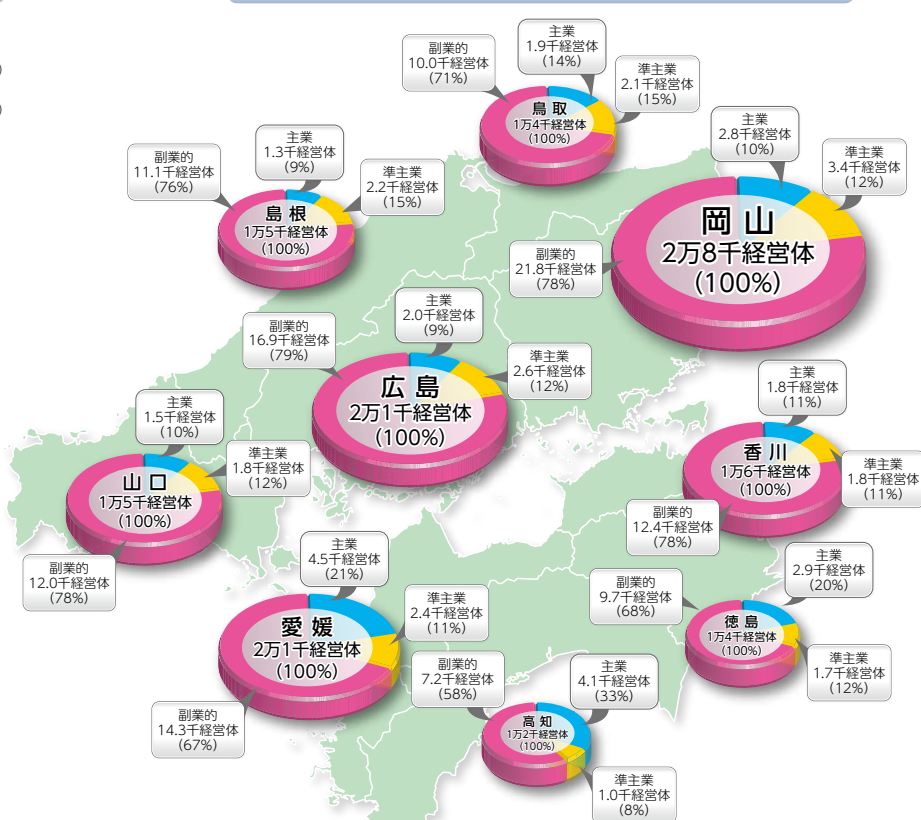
副業的
10.0千経営体
(71%)

主業
1.9千経営体
(14%)

準主業
2.1千経営体
(15%)

鳥取
1万4千経営体
(100%)

副業的
11.1千経営体
(76%)

主業
1.3千経営体
(9%)

準主業
2.2千経営体
(15%)

島根
1万5千経営体
(100%)

主業
2.8千経営体
(10%)

準主業
3.4千経営体
(12%)

岡山
2万8千経営体
(100%)

副業的
21.8千経営体
(78%)

副業的
16.9千経営体
(79%)

主業
2.0千経営体
(9%)

準主業
2.6千経営体
(12%)

広島
2万1千経営体
(100%)

主業
1.5千経営体
(10%)

準主業
1.8千経営体
(12%)

山口
1万5千経営体
(100%)

副業的
12.0千経営体
(78%)

主業
1.8千経営体
(11%)

香川
1万6千経営体
(100%)

準主業
1.8千経営体
(11%)

副業的
12.4千経営体
(78%)

主業
4.5千経営体
(21%)

準主業
2.4千経営体
(11%)

愛媛
2万1千経営体
(100%)

副業的
14.3千経営体
(67%)

主業
2.9千経営体
(20%)

副業的
9.7千経営体
(68%)

徳島
1万4千経営体
(100%)

準主業
1.7千経営体
(12%)

副業的
7.2千経営体
(58%)

主業
4.1千経営体
(33%)

高知
1万2千経営体
(100%)

準主業
1.0千経営体
(8%)